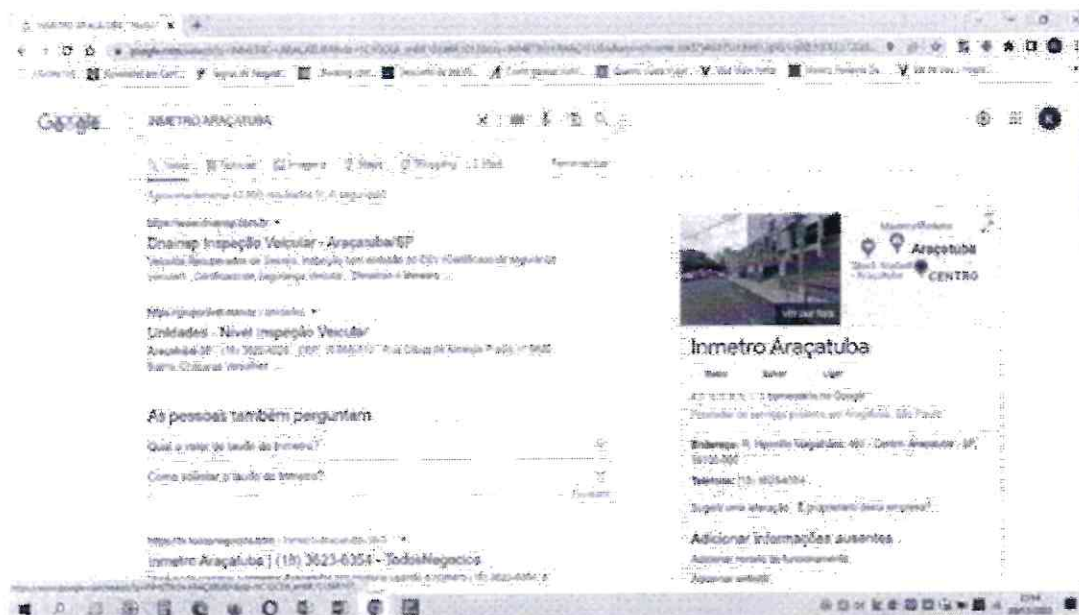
Google INMETRO ARAÇATUBA

Dnainsp Inspeção Veicular - Araçatuba/SP

Unidades - Nível Inspeção Veicular

As pessoas também perguntam

Qual o valor do laudo do Inmetro?

Como solicitar o laudo do Inmetro?

Inmetro Araçatuba | (18) 3623-6354 - TodosNegocios

Araçatuba

CENTRO

Inmetro Araçatuba

Endereço:

Telefone:

Adicionar informações ausentes